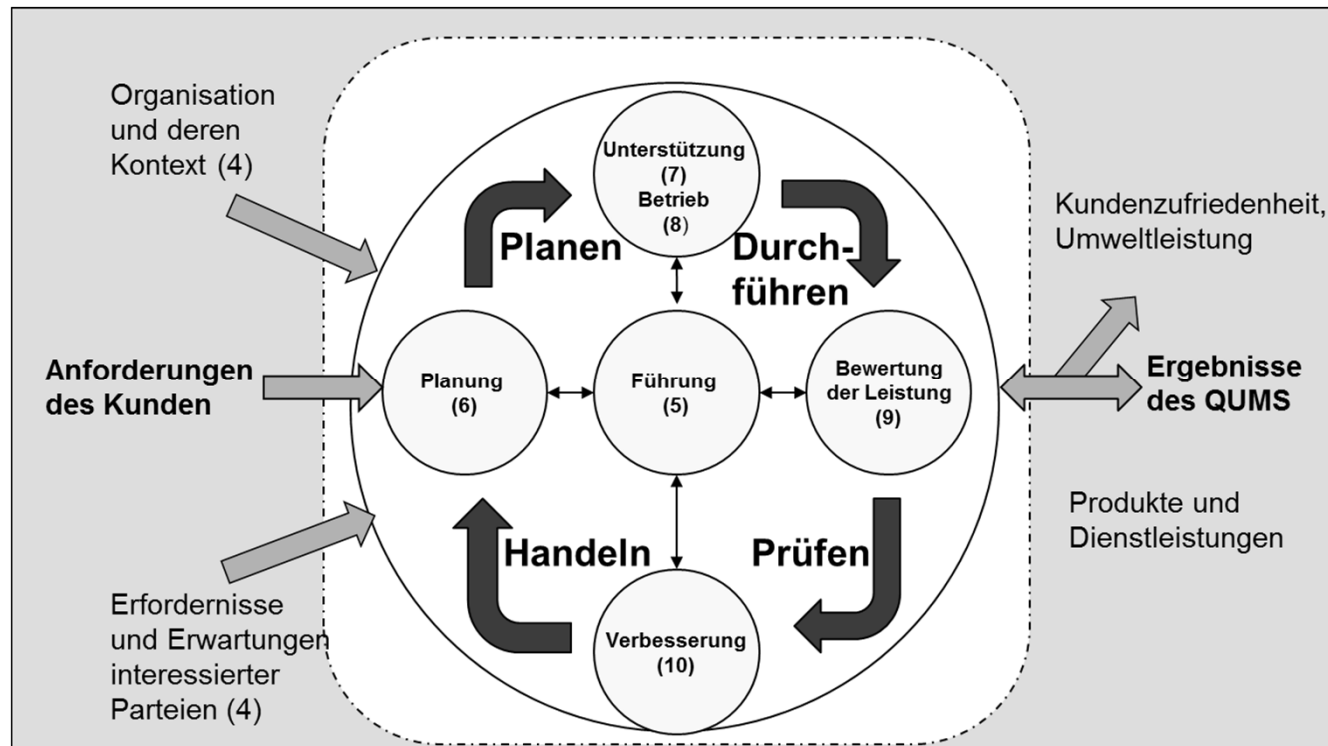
Organisation und deren Kontext (4)

Anforderungen des Kunden

Erfordernisse und Erwartungen interessierter Parteien (4)

Unterstützung (7)
Betrieb (8)

Planen

Durchführen

Planung (6)

Führung (5)

Bewertung der Leistung (9)

Handeln

Prüfen

Verbesserung (10)

Kundenzufriedenheit, Umweltleistung

Ergebnisse des QUMS

Produkte und Dienstleistungen